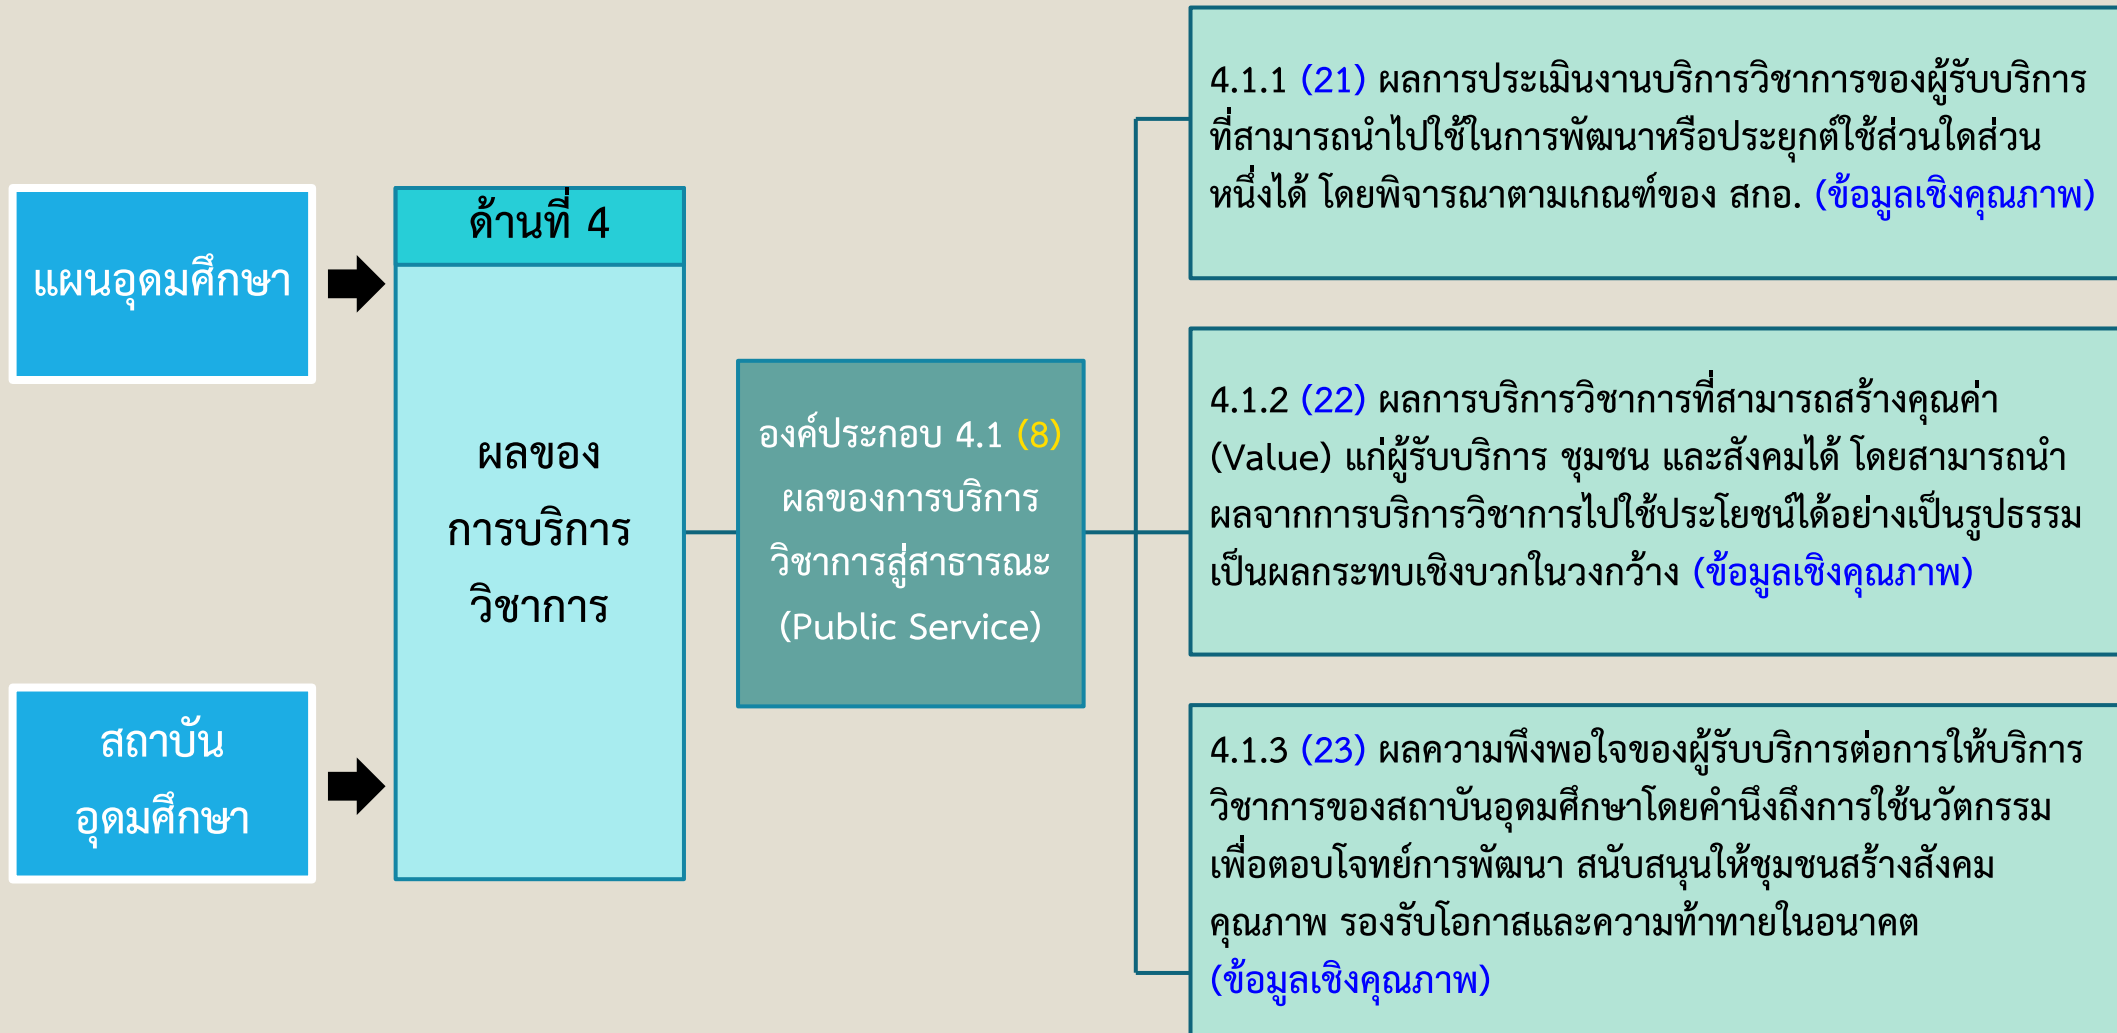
แผนอุดมศึกษา

สถาบันอุดมศึกษา

ด้านที่ 4

ผลของการบริการวิชาการ

องค์ประกอบ 4.1 (8) ผลของการบริการวิชาการสู่สาธารณะ (Public Service)

4.1.1 (21) ผลการประเมินงานบริการวิชาการของผู้รับบริการที่สามารถนำไปใช้ในการพัฒนาหรือประยุกต์ใช้ส่วนใดส่วนหนึ่งได้ โดยพิจารณาตามเกณฑ์ของ สกอ. (ข้อมูลเชิงคุณภาพ)

4.1.2 (22) ผลการบริการวิชาการที่สามารถสร้างคุณค่า (Value) แก่ผู้รับบริการ ชุมชน และสังคมได้ โดยสามารถนำผลจากการบริการวิชาการไปใช้ประโยชน์ได้อย่างเป็นรูปธรรมเป็นผลกระทบเชิงบวกในวงกว้าง (ข้อมูลเชิงคุณภาพ)

4.1.3 (23) ผลความพึงพอใจของผู้รับบริการต่อการให้บริการวิชาการของสถาบันอุดมศึกษาโดยคำนึงถึงการใช้นวัตกรรมเพื่อตอบโจทย์การพัฒนา สนับสนุนให้ชุมชนสร้างสังคมคุณภาพ รองรับโอกาสและความท้าทายในอนาคต (ข้อมูลเชิงคุณภาพ)